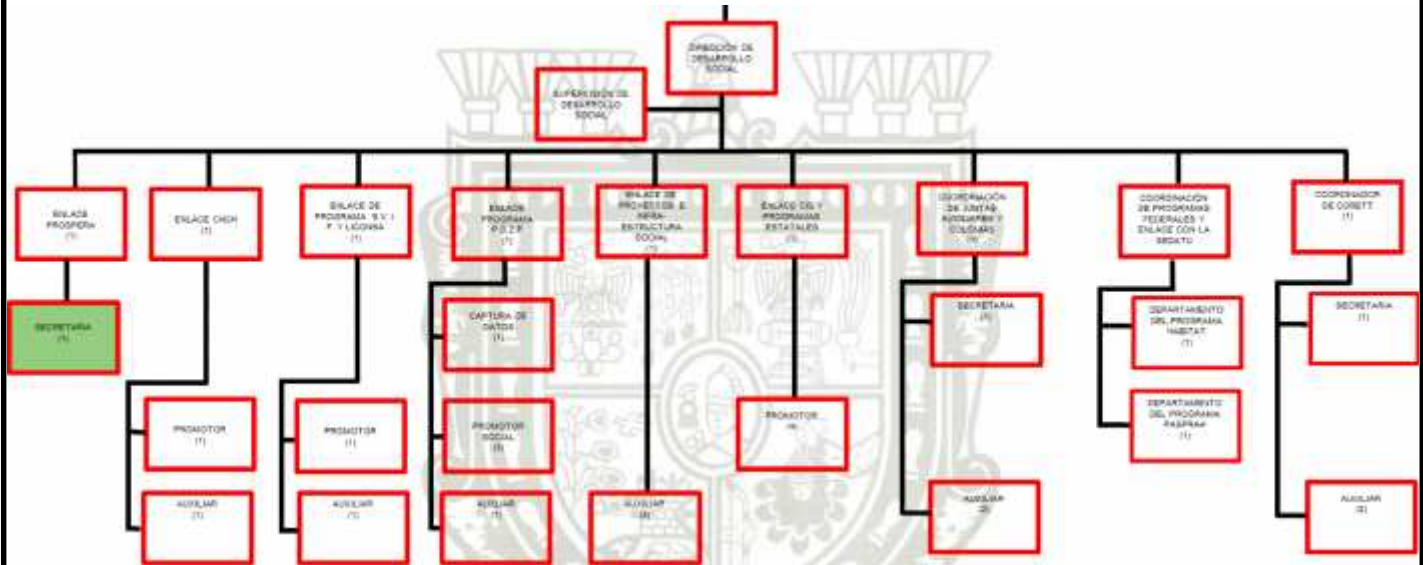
DIRECCIÓN DE DESARROLLO SOCIAL

SUPERVISIÓN DE DESARROLLO SOCIAL

ENLACE PROSPERA (1)

SECRETARIA (1)

ENLACE CNCH (1)

PROMOTOR (1)

AUXILIAR (1)

ENLACE DE PROGRAMA S.V.I. P. Y LICONSA (1)

PROMOTOR (1)

AUXILIAR (1)

ENLACE PROGRAMA P.O.Z.P. (1)

CAPTURA DE DATOS (1)

PROMOTOR SOCIAL (3)

AUXILIAR (1)

ENLACE DE PROYECTOS E INFRAESTRUCTURA SOCIAL (1)

AUXILIAR (4)

ENLACE DIF Y PROGRAMAS ESTATALES (1)

PROMOTOR (4)

COORDINACIÓN DE JUNTAS AUXILIARES Y COLONIAS (1)

SECRETARIA (1)

AUXILIAR (2)

COORDINACIÓN DE PROGRAMAS FEDERALES Y ENLACE CON LA SEDATU

DEPARTAMENTO DEL PROGRAMA HABITAT (1)

DEPARTAMENTO DEL PROGRAMA PASPRAH (1)

COORDINADOR DE CORETT (1)

SECRETARIA (1)

AUXILIAR (2)